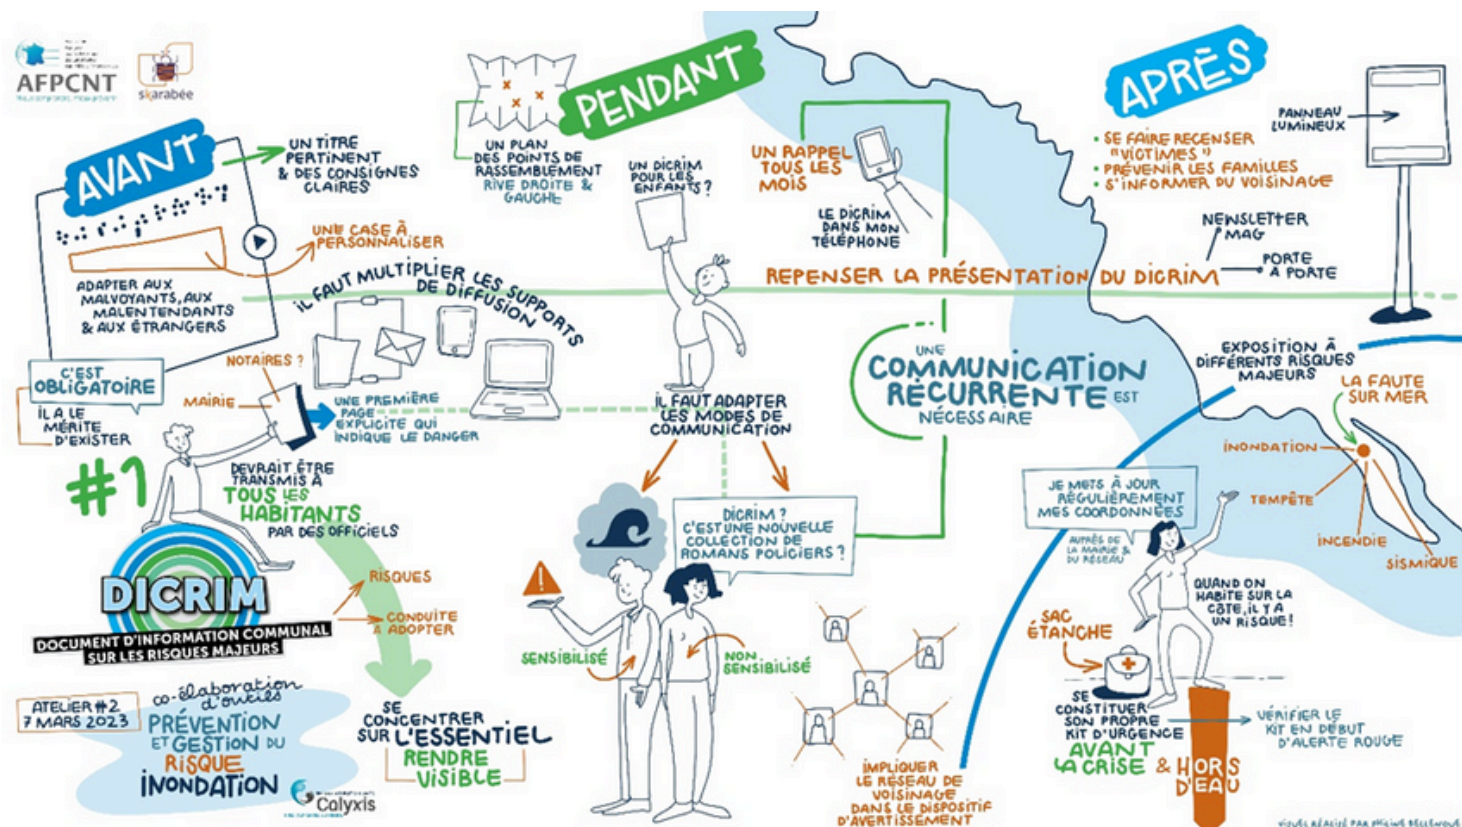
AFPCNT

skarabée

AVANT

UN TITRE PERTINENT & DES CONSIGNES CLAIRES

UNE CASE À PERSONNALISER

ADAPTER AUX MALVOYANTS, AUX MALENTENDANTS & AUX ÉTRANGERS

IL FAUT MULTIPLIER LES SUPPORTS DE DIFFUSION

C'EST OBLIGATOIRE

IL A LE MÉRITE D'EXISTER

NOTAIRES ?

MAIRIE

UNE PREMIÈRE PAGE EXPLICITE QUI INDIQUE LE DANGER

#1

DEVRAIT ÊTRE TRANSMIS À TOUS LES HABITANTS PAR DES OFFICIELS

DICRIM

DOCUMENT D'INFORMATION COMMUNAL SUR LES RISQUES MAJEURS

RISQUES

CONDUITE À ADOPTER

ATELIER #2 7 MARS 2023

co-élaboration d'outils

PRÉVENTION ET GESTION DU RISQUE INONDATION

Calyxis

SE CONCENTRER SUR L'ESSENTIEL

RENDRE VISIBLE

PENDANT

UN PLAN DES POINTS DE RASSEMBLEMENT RIVE DROITE & GAUCHE

UN DICRIM POUR LES ENFANTS ?

UN RAPPEL TOUS LES MOIS

LE DICRIM DANS MON TÉLÉPHONE

REPENSER LA PRÉSENTATION DU DICRIM

IL FAUT ADAPTER LES MODES DE COMMUNICATION

UNE COMMUNICATION RÉCURRENTE EST NÉCESSAIRE

DICRIM ? C'EST UNE NOUVELLE COLLECTION DE ROMANS POLICIERS ?

SENSIBILISÉ

NON SENSIBILISÉ

IMPLIQUER LE RÉSEAU DE VOISINAGE DANS LE DISPOSITIF D'AVERTISSEMENT

APRÈS

SE FAIRE RECENSER "VICTIMES"
PRÉVENIR LES FAMILLES
S'INFORMER DU VOISINAGE

PANNEAU LUMINEUX

NEWSLETTER

MAG

PORTE À PORTE

EXPOSITION À DIFFÉRENTS RISQUES MAJEURS

LA FAUTE SUR MER

INONDATION

TEMPÊTE

INCENDIE

SISMIQUE

JE METS À JOUR RÉGULIÈREMENT MES COORDONNÉES

AUPRÈS DE LA MAIRIE & DU RÉSEAU

QUAND ON HABITE SUR LA CÔTE, IL Y A UN RISQUE !

SAC ÉTANCHE

SE CONSTITUER SON PROPRE KIT D'URGENCE AVANT LA CRISE & HORS D'EAU

VÉRIFIER LE KIT EN DÉBUT D'ALERTE ROUGE

VISUEL RÉALISÉ PAR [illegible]